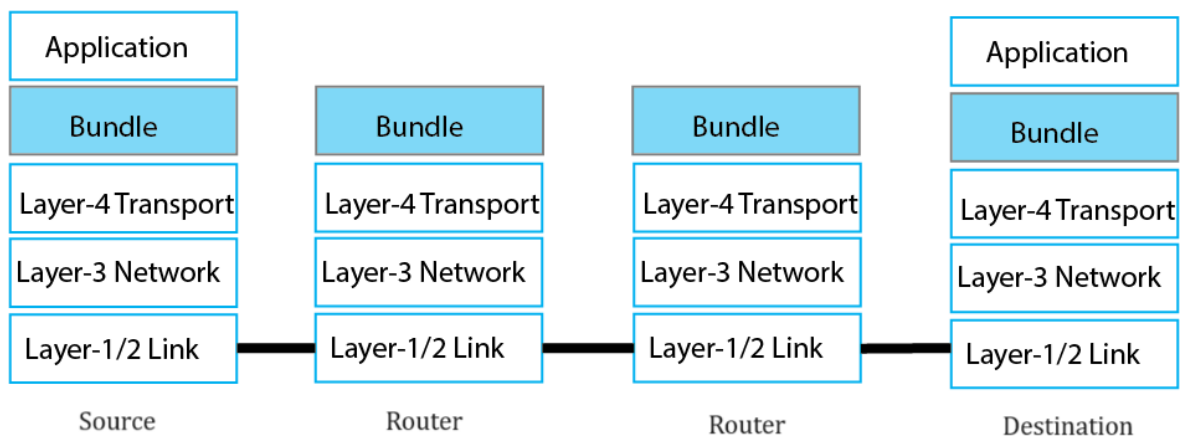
Application

Bundle

Layer-4 Transport

Layer-3 Network

Layer-1/2 Link

Source

Bundle

Layer-4 Transport

Layer-3 Network

Layer-1/2 Link

Router

Bundle

Layer-4 Transport

Layer-3 Network

Layer-1/2 Link

Router

Application

Bundle

Layer-4 Transport

Layer-3 Network

Layer-1/2 Link

Destination